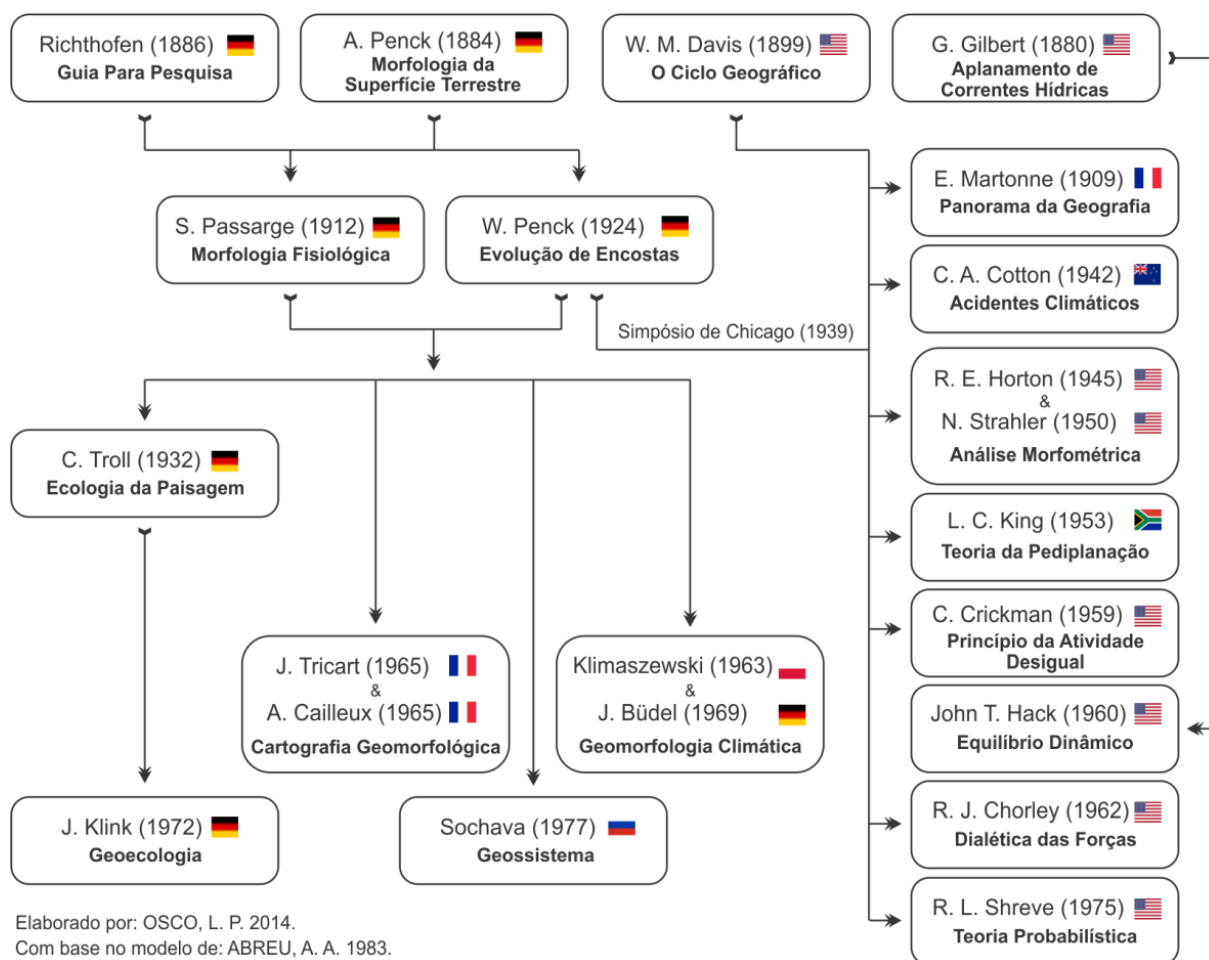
Richthofen (1886)
Guia Para Pesquisa

A. Penck (1884)
Morfologia da Superfície Terrestre

W. M. Davis (1899)
O Ciclo Geográfico

G. Gilbert (1880)
Aplanamento de Correntes Hídricas

S. Passarge (1912)
Morfologia Fisiológica

W. Penck (1924)
Evolução de Encostas

E. Martonne (1909)
Panorama da Geografia

C. A. Cotton (1942)
Acidentes Climáticos

Simpósio de Chicago (1939)

R. E. Horton (1945)
&
N. Strahler (1950)
Análise Morfométrica

C. Troll (1932)
Ecologia da Paisagem

L. C. King (1953)
Teoria da Pediplanação

C. Crickman (1959)
Princípio da Atividade Desigual

J. Tricart (1965)
&
A. Cailleux (1965)
Cartografia Geomorfológica

Klimaszewski (1963)
&
J. Büdel (1969)
Geomorfologia Climática

John T. Hack (1960)
Equilíbrio Dinâmico

R. J. Chorley (1962)
Dialética das Forças

J. Klink (1972)
Geoecologia

Sochava (1977)
Geossistema

R. L. Shreve (1975)
Teoria Probabilística

Elaborado por: OSCO, L. P. 2014.
Com base no modelo de: ABREU, A. A. 1983.